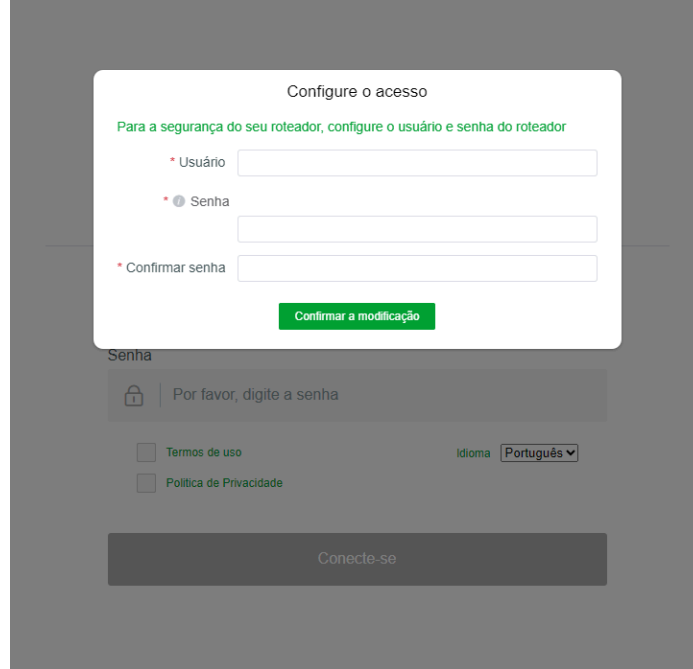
Configure o acesso

Para a segurança do seu roteador, configure o usuário e senha do roteador

* Usuário

* Senha

* Confirmar senha

Confirmar a modificação

Senha

Por favor, digite a senha

Termos de uso

Idioma Português

Política de Privacidade

Conecte-se